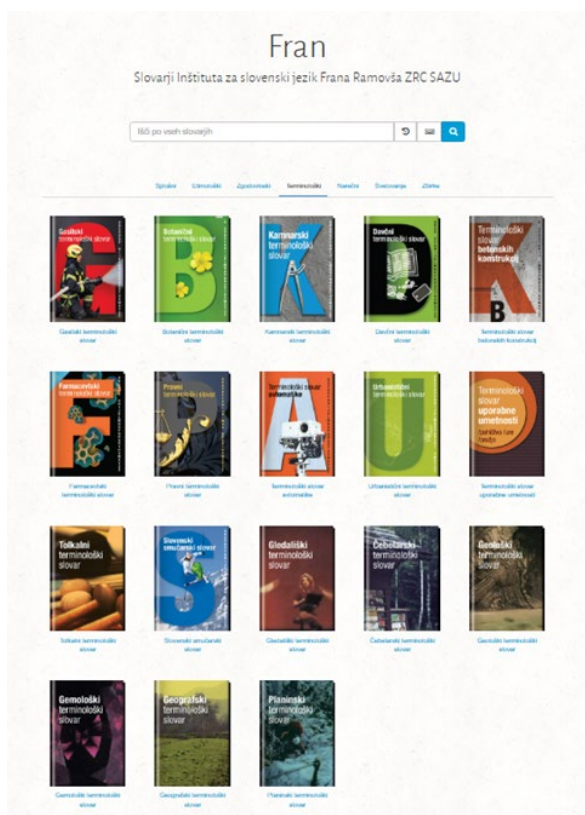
Fran

Slovarji Inštituta za slovenski jezik Frana Ramovša ZRC SAZU

Išči po vseh slovarjih

Splošni Etimološki Zgodovinski Terminološki Narečni Svetovanje Zbirke

Gasilski terminološki slovar
Gasilski terminološki slovar

Botanični terminološki slovar
Botanični terminološki slovar

Kamnarski terminološki slovar
Kamnarski terminološki slovar

Davčni terminološki slovar
Davčni terminološki slovar

Terminološki slovar betonskih konstrukcij
Terminološki slovar betonskih konstrukcij

Farmacevtski terminološki slovar
Farmacevtski terminološki slovar

Pravni terminološki slovar
Pravni terminološki slovar

Terminološki slovar avtomatike
Terminološki slovar avtomatike

Urbanistični terminološki slovar
Urbanistični terminološki slovar

Terminološki slovar uporabne umetnosti
Terminološki slovar uporabne umetnosti

Tolkalni terminološki slovar
Tolkalni terminološki slovar

Slovenski smučarski slovar
Slovenski smučarski slovar

Gledališki terminološki slovar
Gledališki terminološki slovar

Čebelarski terminološki slovar
Čebelarski terminološki slovar

Geološki terminološki slovar
Geološki terminološki slovar

Gemološki terminološki slovar
Gemološki terminološki slovar

Geografski terminološki slovar
Geografski terminološki slovar

Planinski terminološki slovar
Planinski terminološki slovar